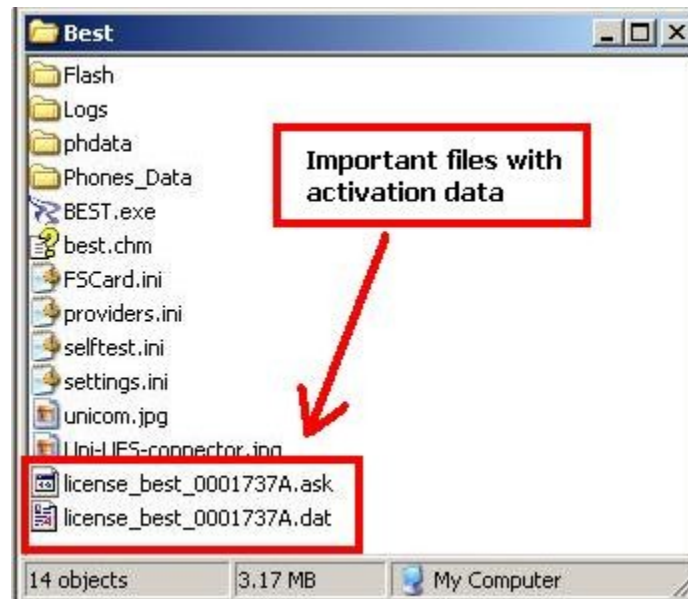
Best

Flash
Logs
phdata
Phones_Data
BEST.exe
best.chm
FSCard.ini
providers.ini
selftest.ini
settings.ini
unicom.jpg
Uni-UFS-connector.jpg
license_best_0001737A.ask
license_best_0001737A.dat

Important files with activation data

14 objects
3.17 MB
My Computer